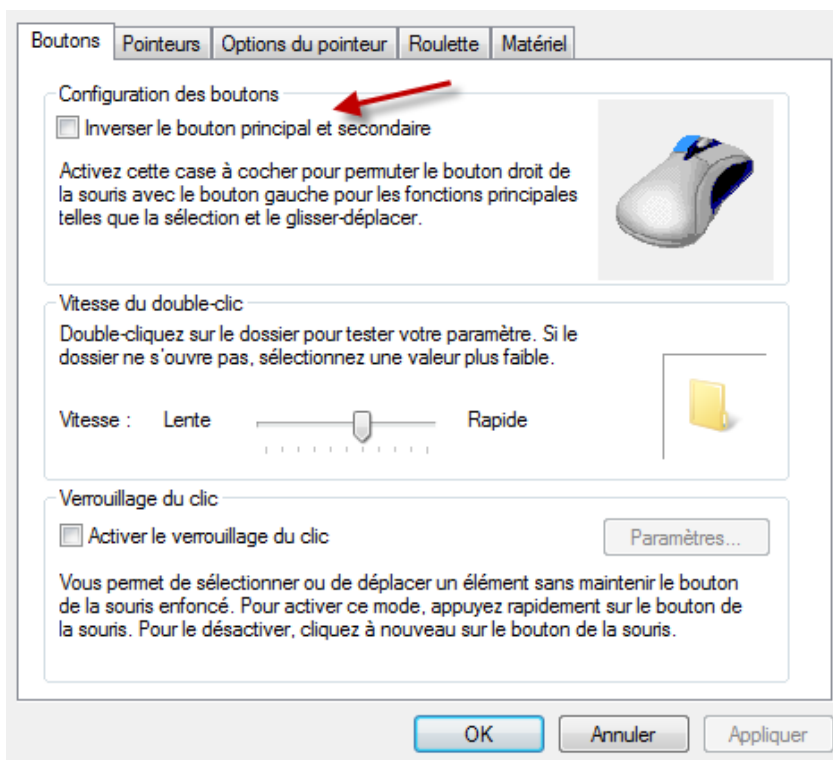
Boutons | Pointeurs | Options du pointeur | Roulette | Matériel

Configuration des boutons

Inverser le bouton principal et secondaire

Activez cette case à cocher pour permuter le bouton droit de la souris avec le bouton gauche pour les fonctions principales telles que la sélection et le glisser-déplacer.

Vitesse du double-clic

Double-cliquez sur le dossier pour tester votre paramètre. Si le dossier ne s'ouvre pas, sélectionnez une valeur plus faible.

Vitesse : Lente Rapide

Verrouillage du clic

Activer le verrouillage du clic

Paramètres...

Vous permet de sélectionner ou de déplacer un élément sans maintenir le bouton de la souris enfoncé. Pour activer ce mode, appuyez rapidement sur le bouton de la souris. Pour le désactiver, cliquez à nouveau sur le bouton de la souris.

OK Annuler Appliquer